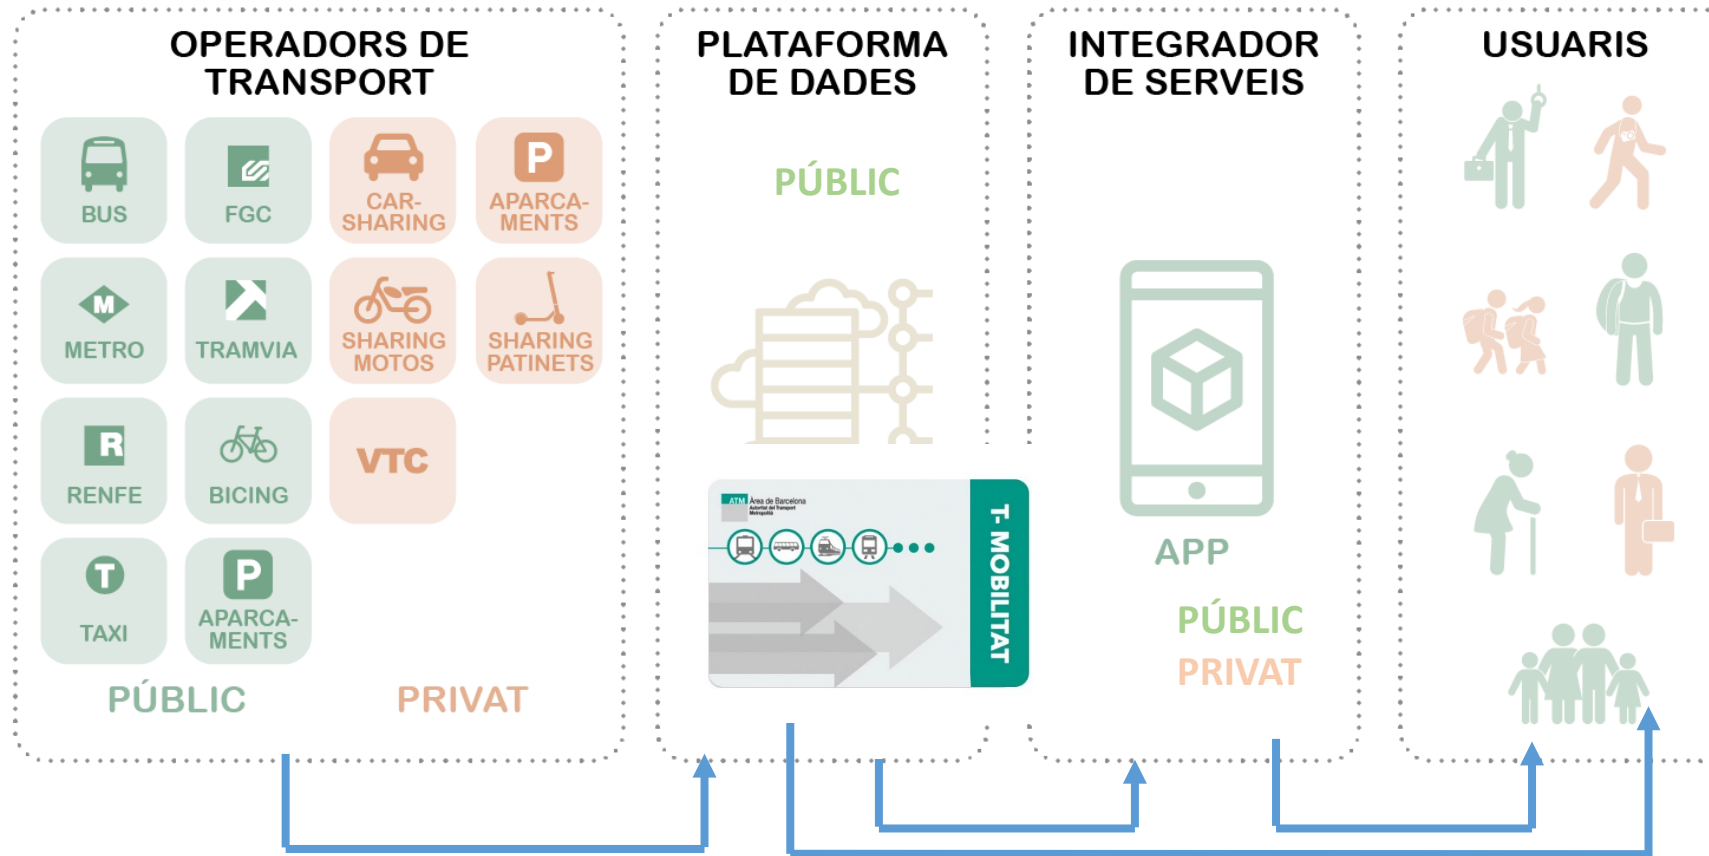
OPERADORS DE TRANSPORT

BUS

FGC

CAR-SHARING

APARCAMENTS

METRO

TRAMVIA

SHARING MOTOS

SHARING PATINETS

RENFE

BICING

VTC

TAXI

APARCAMENTS

PÚBLIC

PRIVAT

PLATAFORMA DE DADES

PÚBLIC

ATM Àrea de Barcelona

T-MOBILITAT

INTEGRADOR DE SERVEIS

APP

PÚBLIC

PRIVAT

USUARIS